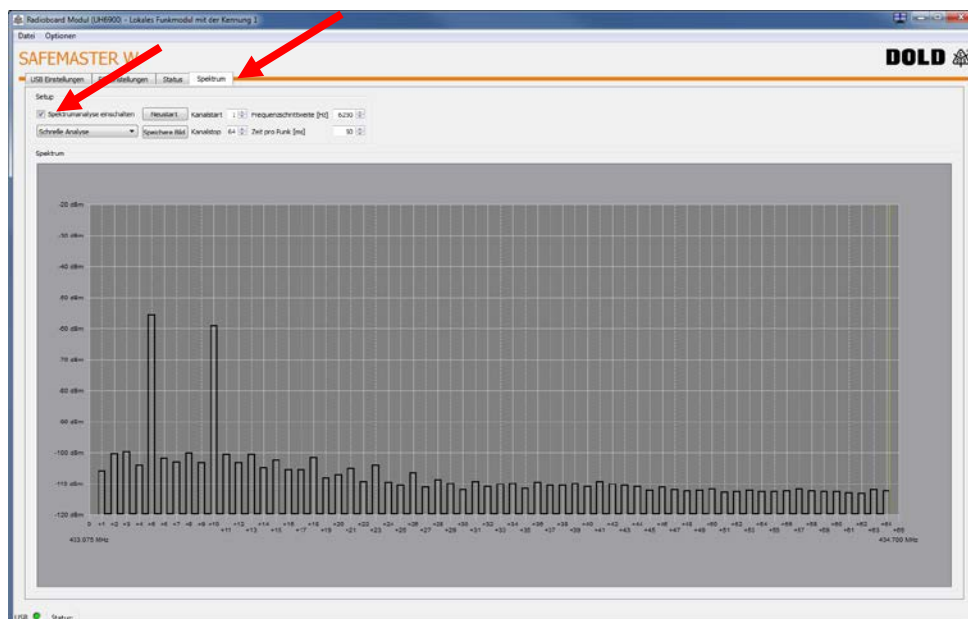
Radioboard Modul (UH6900) - Lokales Funkmodul mit der Kennung 1

Datei Optionen

SAFEMASTER W

DOLD

USB Einstellungen | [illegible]stellungen | Status | Spektrum

Setup

Spektrumanalyse einschalten | Neustart | Kanalstart 1 | Frequenzschrittweite [Hz] 6250

Schnelle Analyse | Speichere Bild | Kanalstop 64 | Zeit pro Funk [ms] 50

Spektrum

-20 dBm
-30 dBm
-40 dBm
-50 dBm
-60 dBm
-70 dBm
-80 dBm
-90 dBm
-100 dBm
-110 dBm
-120 dBm

0 +1 +2 +3 +4 +5 +6 +7 +8 +9 +10 +11 +12 +13 +14 +15 +16 +17 +18 +19 +20 +21 +22 +23 +24 +25 +26 +27 +28 +29 +30 +31 +32 +33 +34 +35 +36 +37 +38 +39 +40 +41 +42 +43 +44 +45 +46 +47 +48 +49 +50 +51 +52 +53 +54 +55 +56 +57 +58 +59 +60 +61 +62 +63 +64 +65

433.975 MHz

434.700 MHz

USB Status: